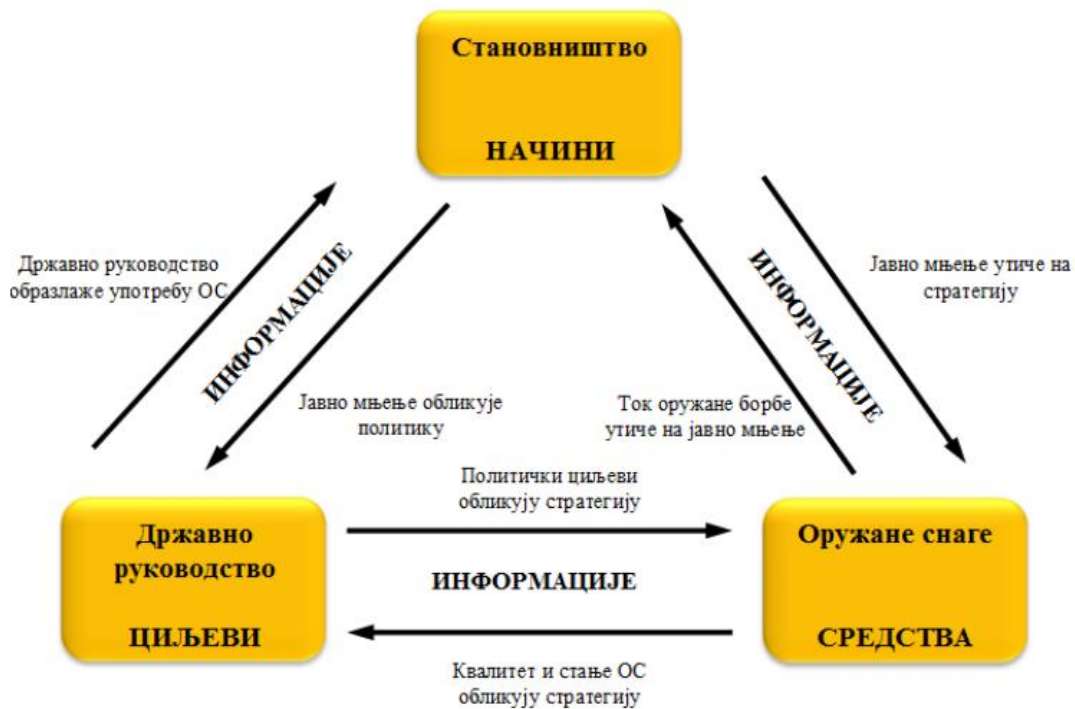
Становништво

НАЧИНИ

Државно руководство образлаже употребу ОС

ИНФОРМАЦИЈЕ

Јавно мњење обликује политику

ИНФОРМАЦИЈЕ

Јавно мњење утиче на стратегију

Ток оружане борбе утиче на јавно мњење

Политички циљеви обликују стратегију

Државно руководство

ЦИЉЕВИ

ИНФОРМАЦИЈЕ

Оружане снаге

СРЕДСТВА

Квалитет и стање ОС обликују стратегију